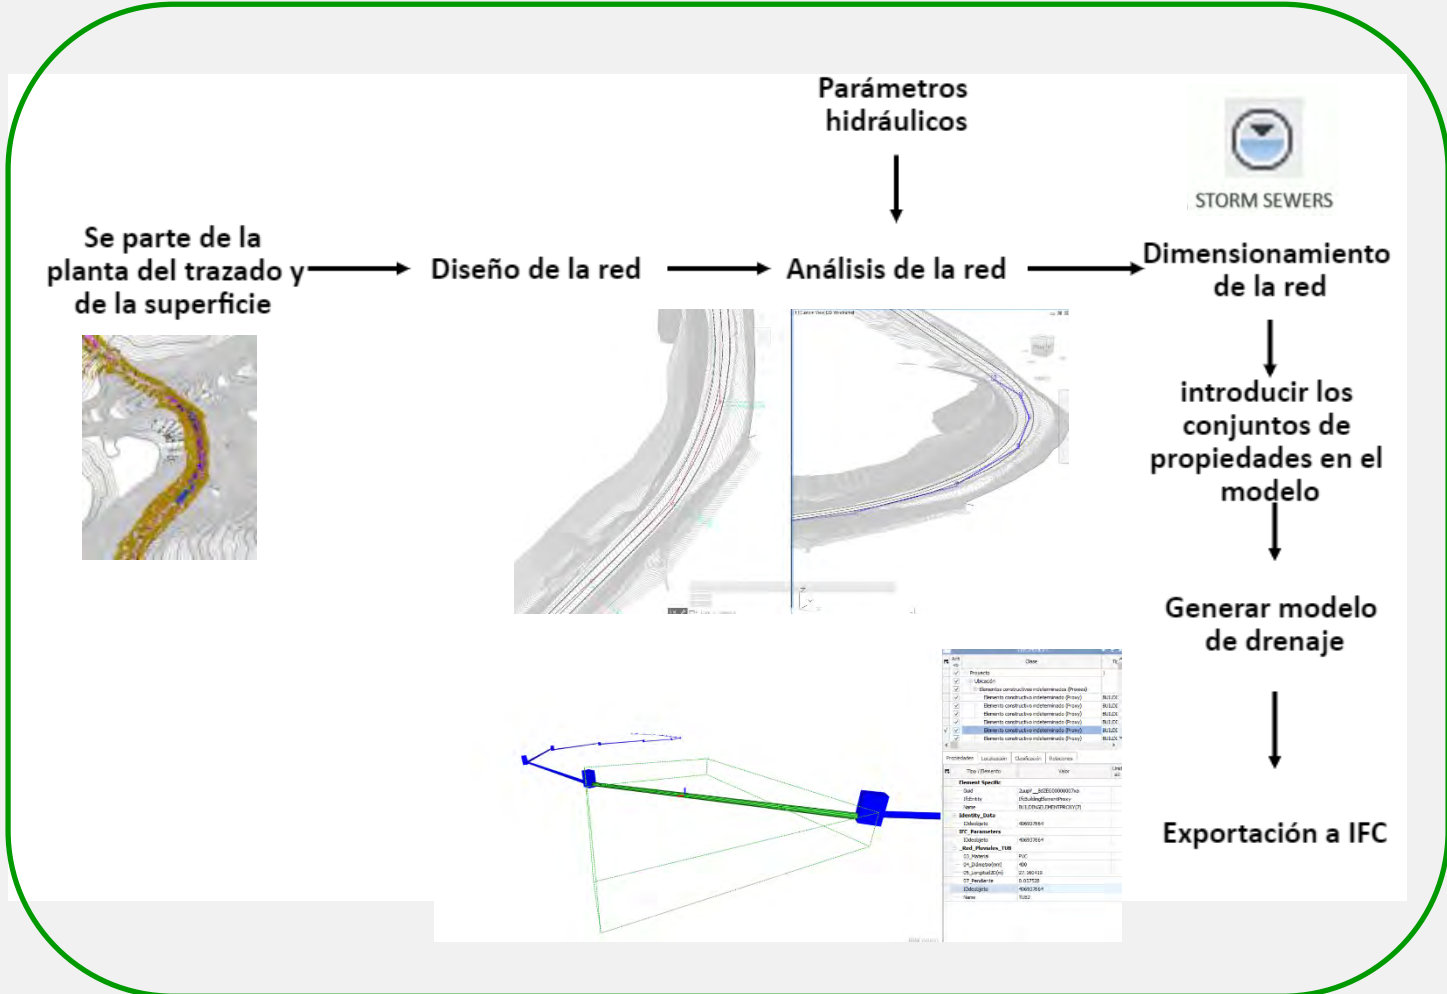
Parámetros hidráulicos

STORM SEWERS

Se parte de la planta del trazado y de la superficie

Diseño de la red

Análisis de la red

Dimensionamiento de la red

introducir los conjuntos de propiedades en el modelo

Generar modelo de drenaje

Exportación a IFC